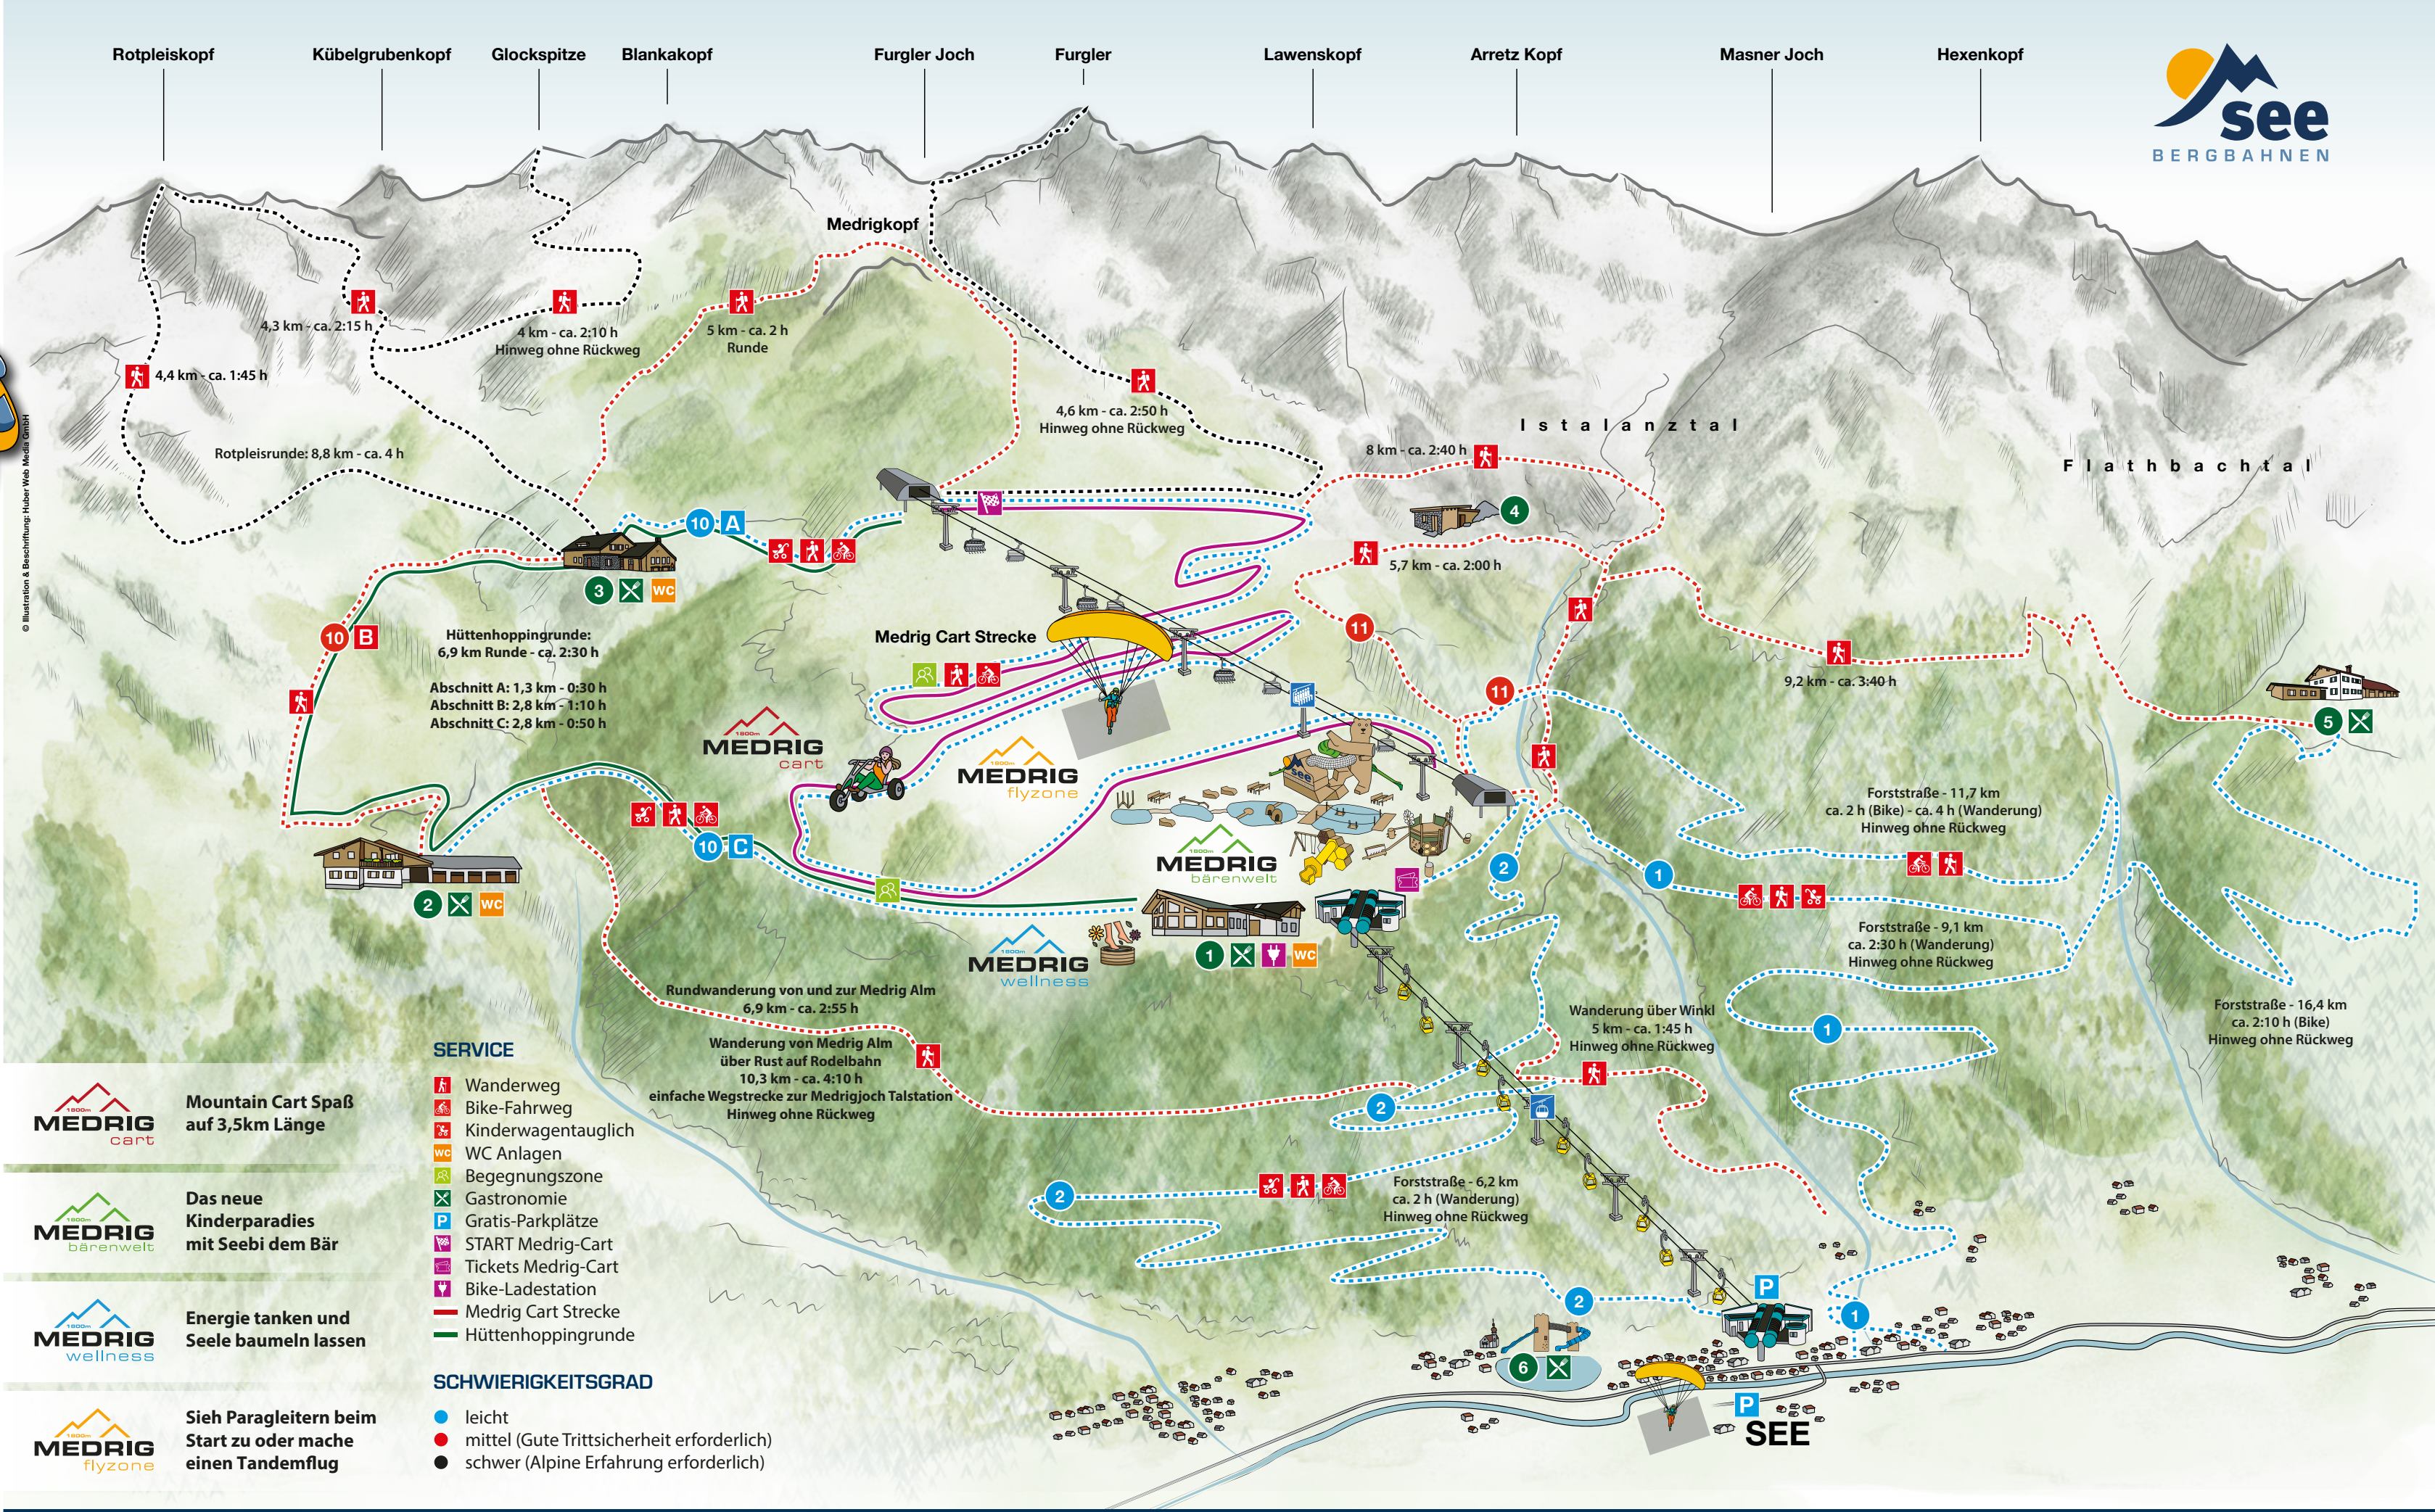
Rotpleiskopf Kübelgrubenkopf Glockspitze Blankakopf Furgler Joch Furgler Lawenskopf Arretz Kopf Masner Joch Hexenkopf

see
BERGBAHNEN

Medrigkopf

4,3 km - ca. 2:15 h

4 km - ca. 2:10 h
Hinweg ohne Rückweg

5 km - ca. 2 h
Runde

4,4 km - ca. 1:45 h

4,6 km - ca. 2:50 h
Hinweg ohne Rückweg

I s t a l a n z t a l

F l a t h b a c h t a l

Rotpleisrunde: 8,8 km - ca. 4 h

8 km - ca. 2:40 h

10 A

3 WC

4

5,7 km - ca. 2:00 h

10 B

Hüttenhoppingrunde:
6,9 km Runde - ca. 2:30 h

Abschnitt A: 1,3 km - 0:30 h
Abschnitt B: 2,8 km - 1:10 h
Abschnitt C: 2,8 km - 0:50 h

Medrig Cart Strecke

11

11

9,2 km - ca. 3:40 h

5

MEDRIG cart

MEDRIG flyzone

10 C

MEDRIG bärenwelt

2 WC

Forststraße - 11,7 km
ca. 2 h (Bike) - ca. 4 h (Wanderung)
Hinweg ohne Rückweg

2

1

Forststraße - 9,1 km
ca. 2:30 h (Wanderung)
Hinweg ohne Rückweg

MEDRIG wellness

1 WC

Rundwanderung von und zur Medrig Alm
6,9 km - ca. 2:55 h

Wanderung über Winkl
5 km - ca. 1:45 h
Hinweg ohne Rückweg

1

Forststraße - 16,4 km
ca. 2:10 h (Bike)
Hinweg ohne Rückweg

Wanderung von Medrig Alm
über Rust auf Rodelbahn
10,3 km - ca. 4:10 h
einfache Wegstrecke zur Medrigjoch Talstation
Hinweg ohne Rückweg

2

SERVICE
Wanderweg
Bike-Fahrweg
Kinderwagentauglich
WC Anlagen
Begegnungszone
Gastronomie
Gratis-Parkplätze
START Medrig-Cart
Tickets Medrig-Cart
Bike-Ladestation
Medrig Cart Strecke
Hüttenhoppingrunde

SCHWIERIGKEITSGRAD
leicht
mittel (Gute Trittsicherheit erforderlich)
schwer (Alpine Erfahrung erforderlich)

2

Forststraße - 6,2 km
ca. 2 h (Wanderung)
Hinweg ohne Rückweg

2

P

1

6

P

SEE

MEDRIG cart
Mountain Cart Spaß auf 3,5km Länge

MEDRIG bärenwelt
Das neue Kinderparadies mit Seebi dem Bär

MEDRIG wellness
Energie tanken und Seele baumeln lassen

MEDRIG flyzone
Sieh Paragleitern beim Start zu oder mache einen Tandemflug

© Illustration & Beschriftung: Huber Web Media GmbH